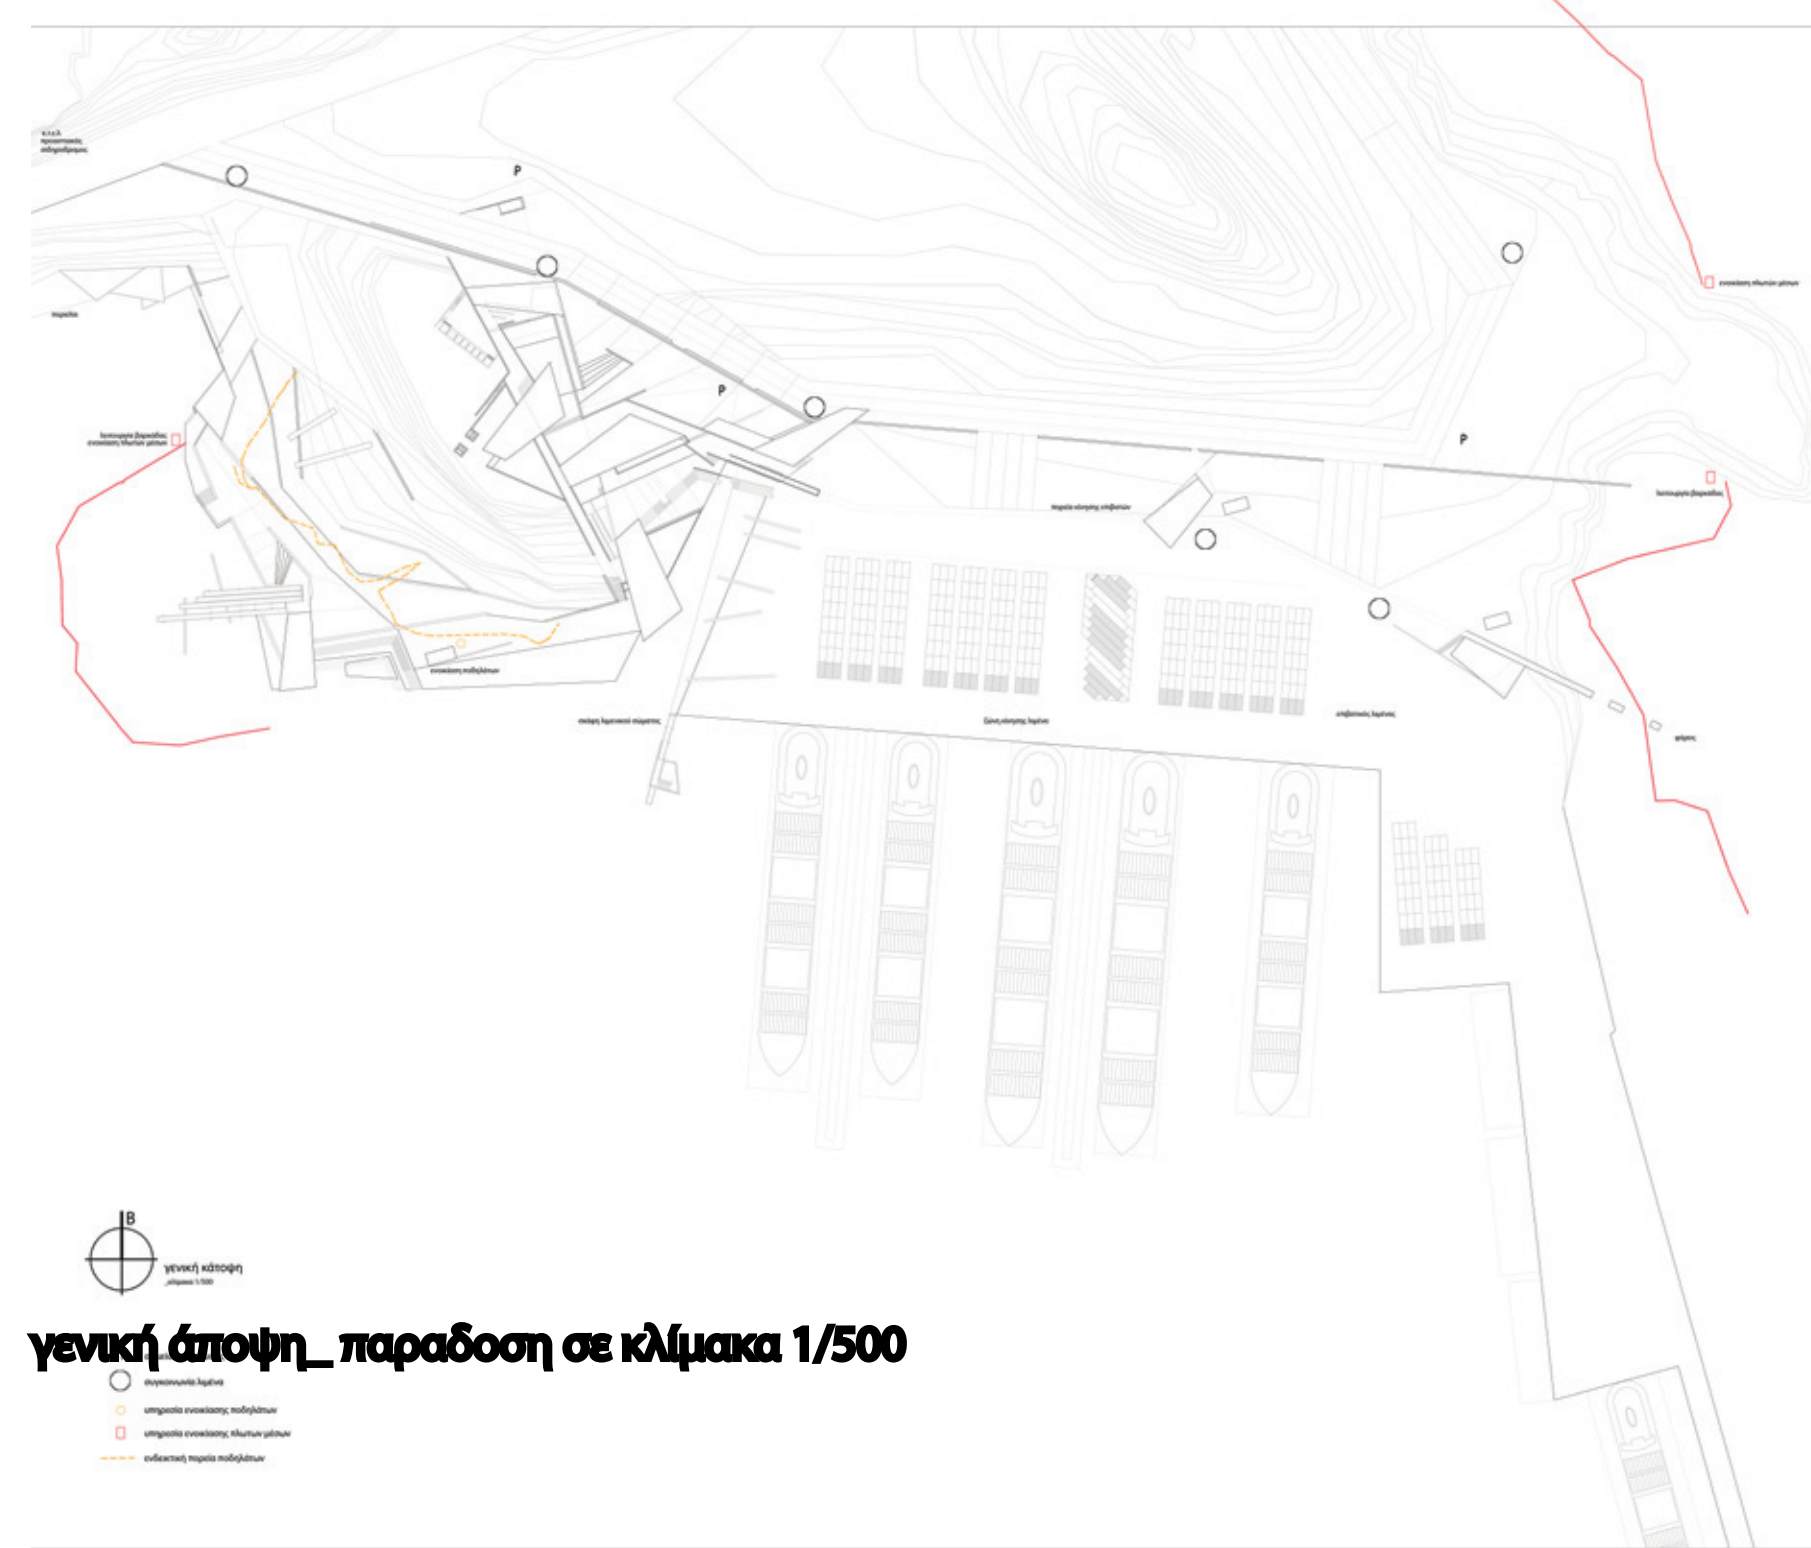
P

P

P

ενοικίαση πλωτών μέσων

λειτουργία βαρκάδας ενοικίαση πλωτών μέσων

λειτουργία βαρκάδας

ενοικίαση ποδηλάτων

στάση λιμενικού σώματος

ζώνη κίνησης λιμένα

επιβατικός λιμένας

γενική κάτοψη
κλίμακα 1:500

γενική άποψη_ παραδοση σε κλίμακα 1/500

συγκοινωνία λιμένα

υπηρεσία ενοικίασης ποδηλάτων

υπηρεσία ενοικίασης πλωτών μέσων

ενδεικτική πορεία ποδηλάτων